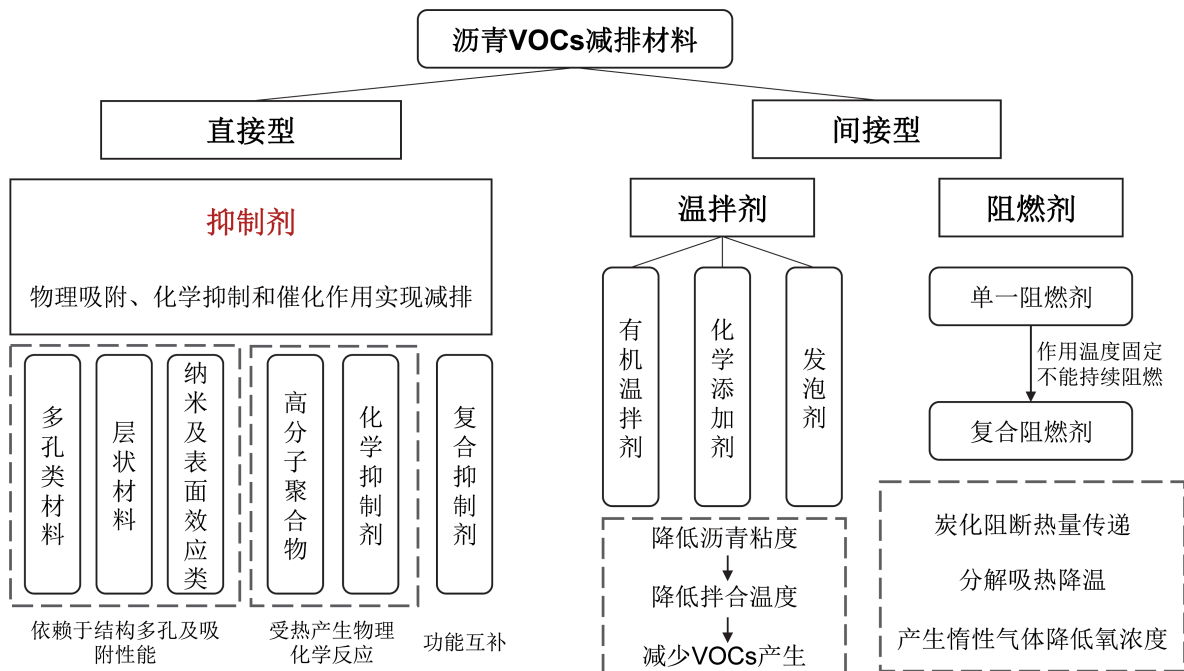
沥青VOCs减排材料

直接型

间接型

抑制剂

物理吸附、化学抑制和催化作用实现减排

多孔类材料

层状材料

纳米及表面效应类

高分子聚合物

化学抑制剂

复合抑制剂

依赖于结构多孔及吸附性能

受热产生物理化学反应

功能互补

温拌剂

有机温拌剂

化学添加剂

发泡剂

降低沥青粘度

降低拌合温度

减少VOCs产生

阻燃剂

单一阻燃剂

作用温度固定
不能持续阻燃

复合阻燃剂

炭化阻断热量传递

分解吸热降温

产生惰性气体降低氧浓度